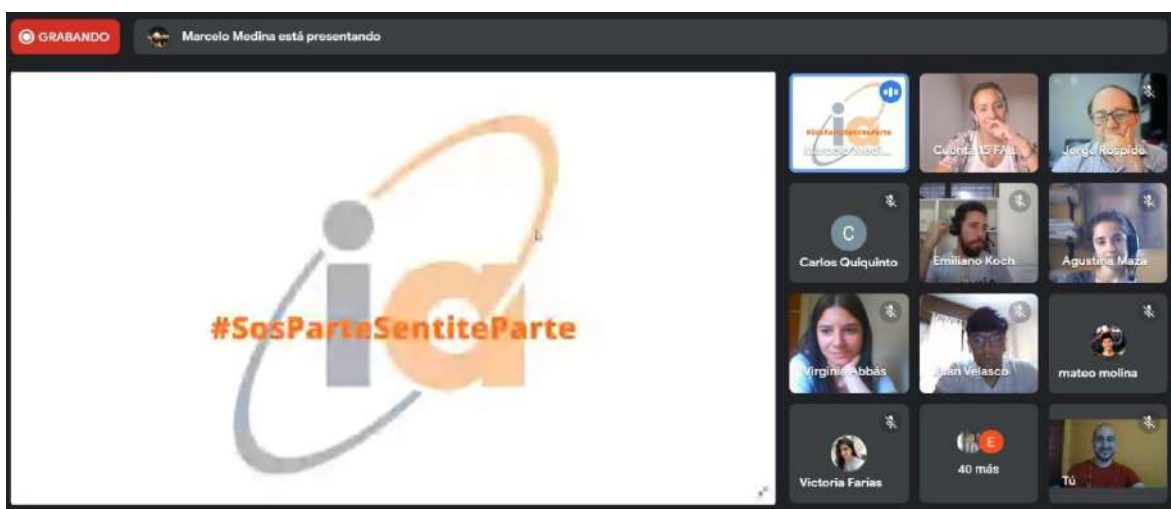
GRABANDO

Marcelo Medina está presentando

ia
#SosParteSentiteParte

#SosParteSentiteParte
Marcelo Medi...

Cuentas IS FAU

Jorge Róspide

C
Carlos Quiquinto

Emiliano Koch

Agustina Maza

Virginia Abbás

Juan Velasco

mateo molina

Victoria Farías

E
40 más

Tú